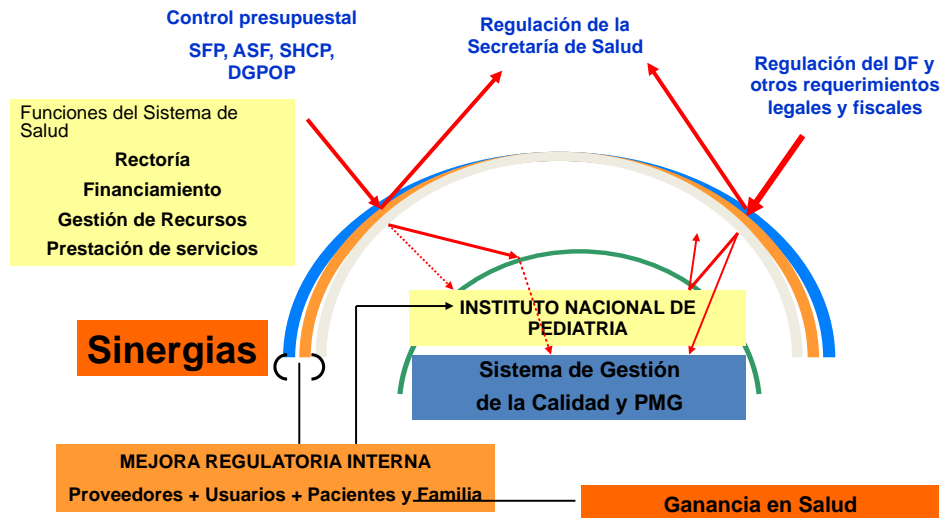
Control presupuestal

SFP, ASF, SHCP, DGPOP

Regulación de la Secretaría de Salud

Regulación del DF y otros requerimientos legales y fiscales

Funciones del Sistema de Salud

Rectoría

Financiamiento

Gestión de Recursos

Prestación de servicios

Sinergias

INSTITUTO NACIONAL DE PEDIATRIA

Sistema de Gestión de la Calidad y PMG

MEJORA REGULATORIA INTERNA

Proveedores + Usuarios + Pacientes y Familia

Ganancia en Salud